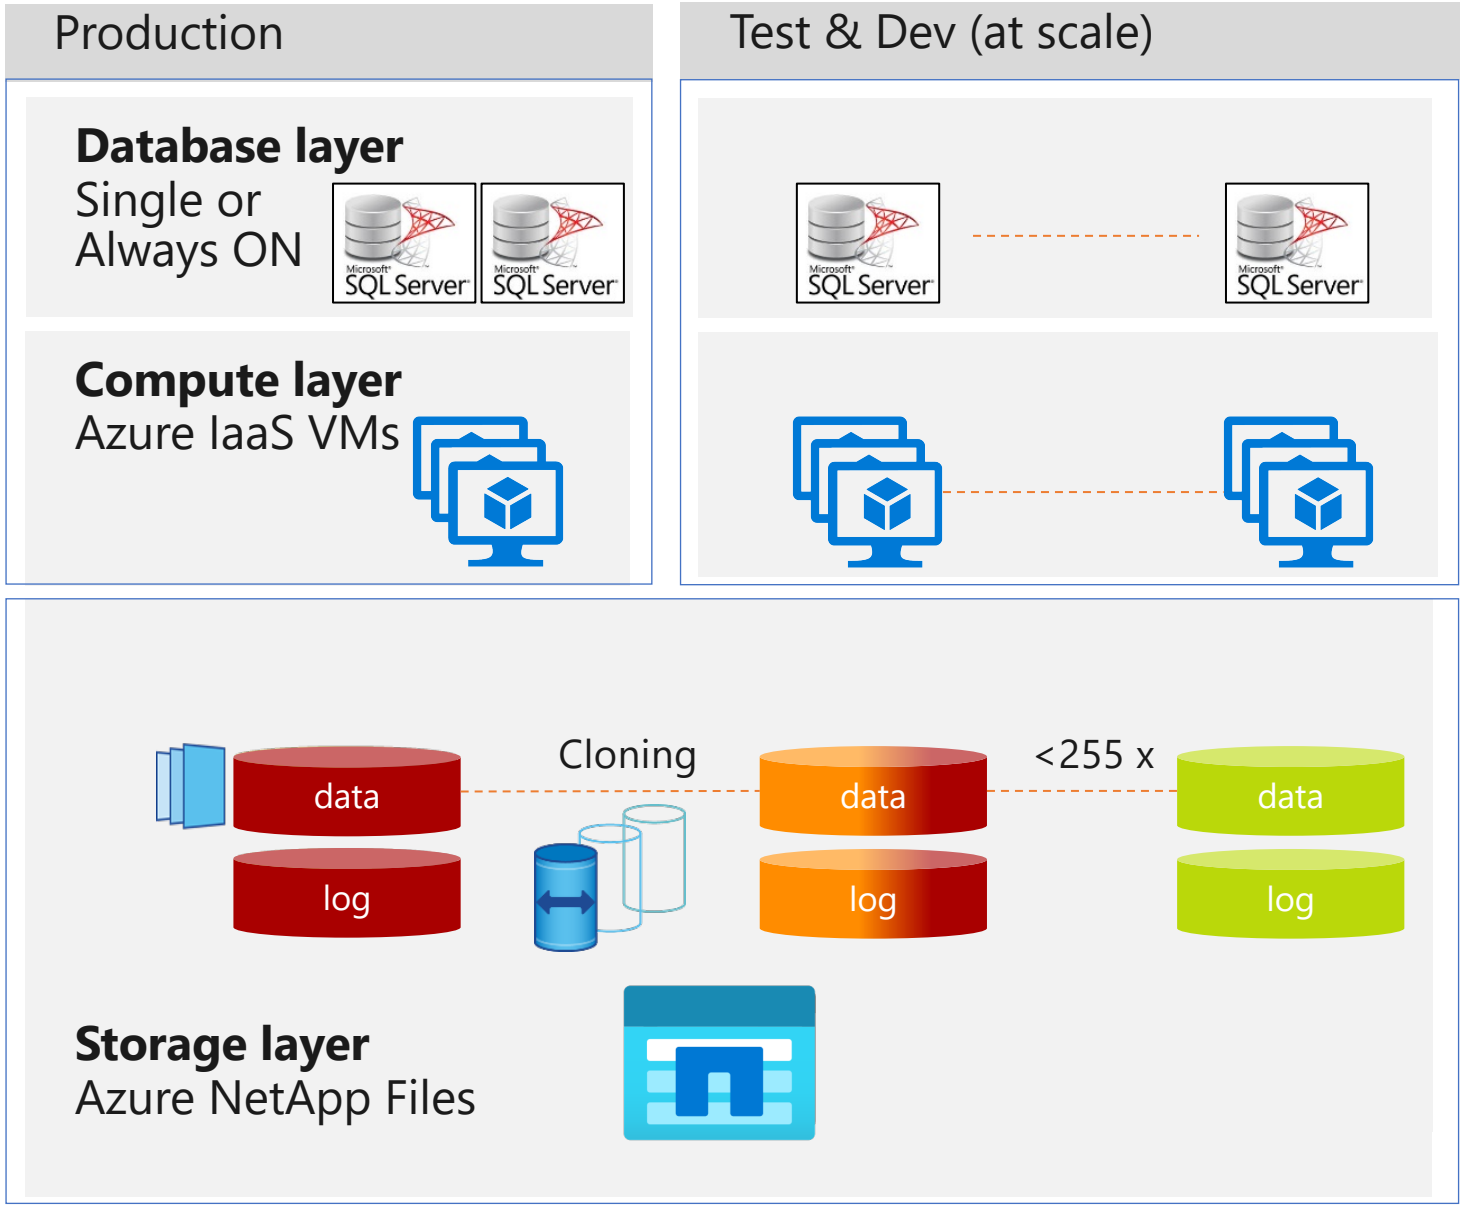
Production

Test & Dev (at scale)

**Database layer**
Single or Always ON

Microsoft SQL Server

Microsoft SQL Server

Microsoft SQL Server

Microsoft SQL Server

**Compute layer**
Azure IaaS VMs

data

log

Cloning

data

log

<255 x

data

log

**Storage layer**
Azure NetApp Files